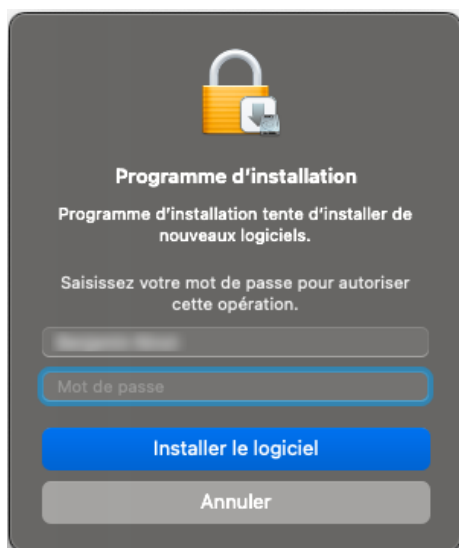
Programme d'installation

Programme d'installation tente d'installer de nouveaux logiciels.

Saisissez votre mot de passe pour autoriser cette opération.

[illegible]

Mot de passe

Installer le logiciel

Annuler